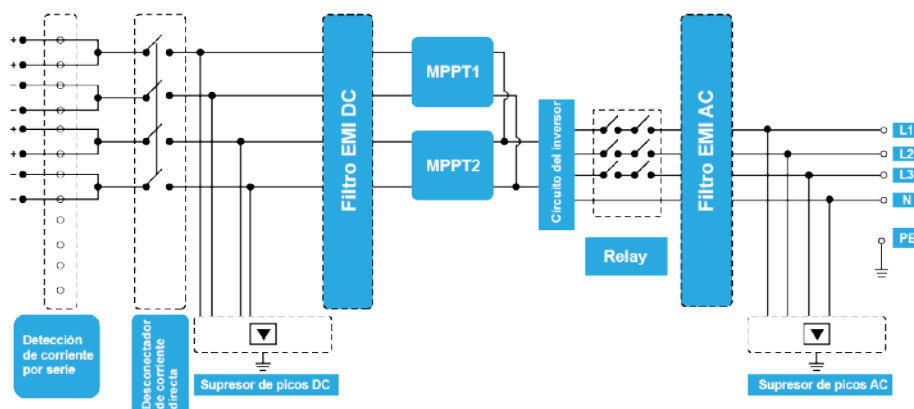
+
+
-
-
+
+
-
-

Filtro EMI DC

MPPT1

MPPT2

Circuito del inversor

Relay

Filtro EMI AC

L1
L2
L3
N
PE

Detección de corriente por serie

Desconectador de corriente directa

Supresor de picos DC

Supresor de picos AC